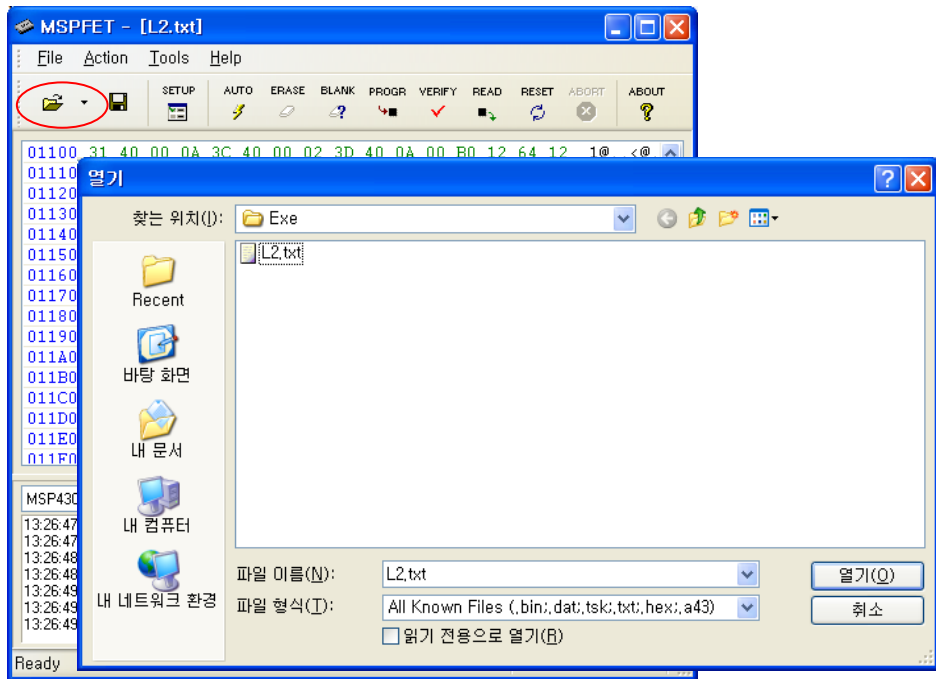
MSPFET - [L2.txt]

File Action Tools Help

SETUP AUTO ERASE BLANK PROGR VERIFY READ RESET ABORT ABOUT

01100 31 40 00 0A 3C 40 00 02 3D 40 0A 00 B0 12 64 12 1@ <@
01110
01120
01130
01140
01150
01160
01170
01180
01190
011A0
011B0
011C0
011D0
011E0
011F0

MSP430

13:26:47
13:26:47
13:26:48
13:26:48
13:26:49
13:26:49
13:26:49

Ready

열기

찾는 위치(I): Exe

Recent

바탕 화면

내 문서

내 컴퓨터

내 네트워크 환경

L2.txt

파일 이름(N): L2.txt

파일 형식(T): All Known Files (.bin;.dat;.tsk;.txt;.hex;.a43)

읽기 전용으로 열기(R)

열기(O)

취소